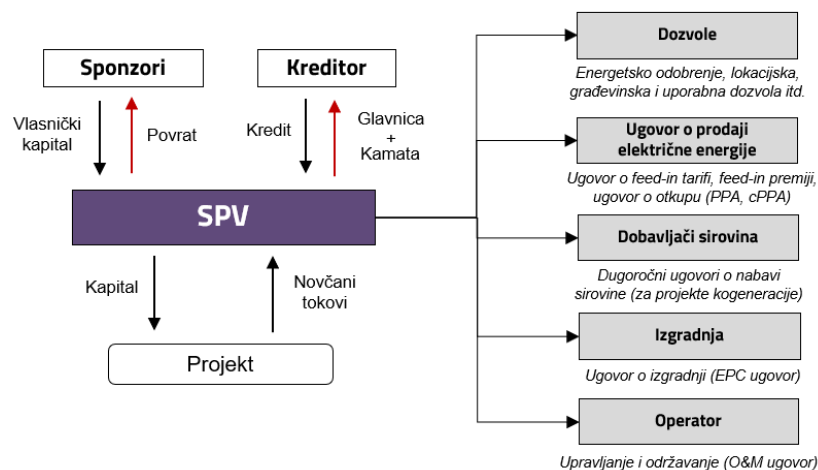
Sponzori

Kreditor

Vlasnički kapital

Povrat

Kredit

Glavnica + Kamata

SPV

Kapital

Novčani tokovi

Projekt

Dozvole

Energetsko odobrenje, lokacijska, građevinska i uporabna dozvola itd.

Ugovor o prodaji električne energije

Ugovor o feed-in tarifi, feed-in premiji, ugovor o otkupu (PPA, cPPA)

Dobavljači sirovina

Dugoročni ugovori o nabavi sirovine (za projekte kogeneracije)

Izgradnja

Ugovor o izgradnji (EPC ugovor)

Operator

Upravljanje i održavanje (O&M ugovor)